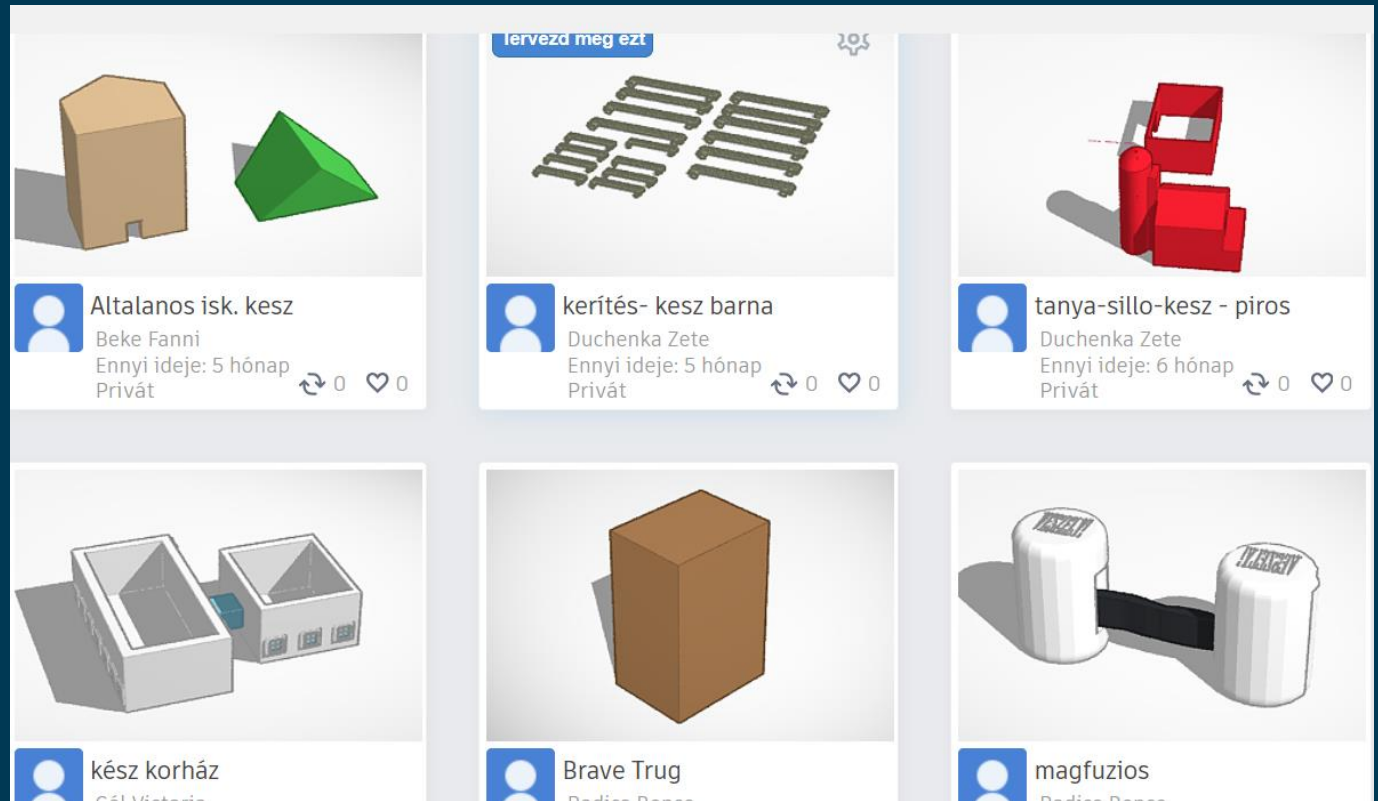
Tervezd meg ezt

Altalanos isk. kesz
Beke Fanni
Ennyi ideje: 5 hónap
Privát
0 0

kerítés- kesz barna
Duchenka Zete
Ennyi ideje: 5 hónap
Privát
0 0

tanya-sillo-kesz - piros
Duchenka Zete
Ennyi ideje: 6 hónap
Privát
0 0

kész korház
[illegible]

Brave Trug
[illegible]

magfuzios
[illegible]